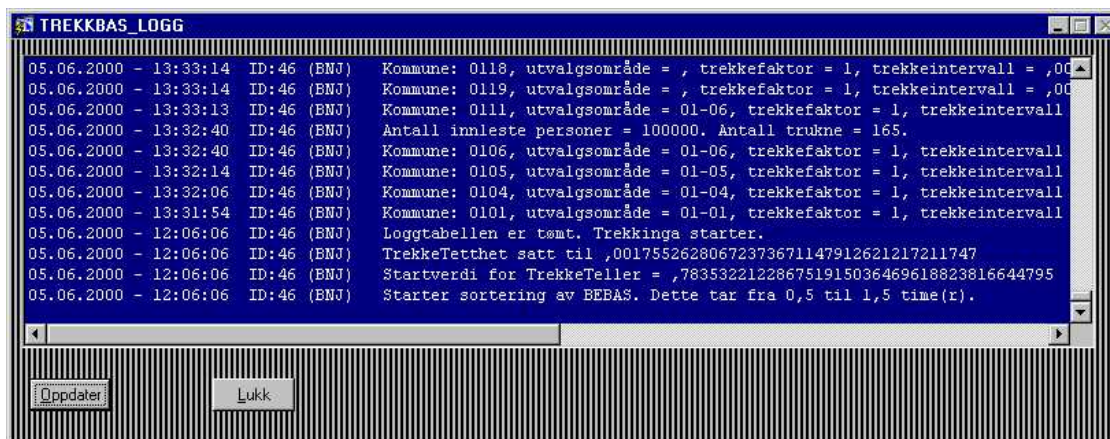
TREKKBAS_LOGG

05.06.2000 - 13:33:14 ID:46 (BNJ) Kommune: 0118, utvalgsområde = , trekkefaktor = 1, trekkeintervall = ,00
05.06.2000 - 13:33:14 ID:46 (BNJ) Kommune: 0119, utvalgsområde = , trekkefaktor = 1, trekkeintervall = ,00
05.06.2000 - 13:33:13 ID:46 (BNJ) Kommune: 0111, utvalgsområde = 01-06, trekkefaktor = 1, trekkeintervall
05.06.2000 - 13:32:40 ID:46 (BNJ) Antall innleste personer = 100000. Antall trukne = 165.
05.06.2000 - 13:32:40 ID:46 (BNJ) Kommune: 0106, utvalgsområde = 01-06, trekkefaktor = 1, trekkeintervall
05.06.2000 - 13:32:14 ID:46 (BNJ) Kommune: 0105, utvalgsområde = 01-05, trekkefaktor = 1, trekkeintervall
05.06.2000 - 13:32:06 ID:46 (BNJ) Kommune: 0104, utvalgsområde = 01-04, trekkefaktor = 1, trekkeintervall
05.06.2000 - 13:31:54 ID:46 (BNJ) Kommune: 0101, utvalgsområde = 01-01, trekkefaktor = 1, trekkeintervall
05.06.2000 - 12:06:06 ID:46 (BNJ) Loggtabellen er tømt. Trekkinga starter.
05.06.2000 - 12:06:06 ID:46 (BNJ) TrekkeTetthet satt til ,0017552628067237367114791262121721174​7
05.06.2000 - 12:06:06 ID:46 (BNJ) Startverdi for TrekkeTeller = ,78353221228675191503646961882381664479​5
05.06.2000 - 12:06:06 ID:46 (BNJ) Starter sortering av BEBAS. Dette tar fra 0,5 til 1,5 time(r).

Oppdater
Lukk